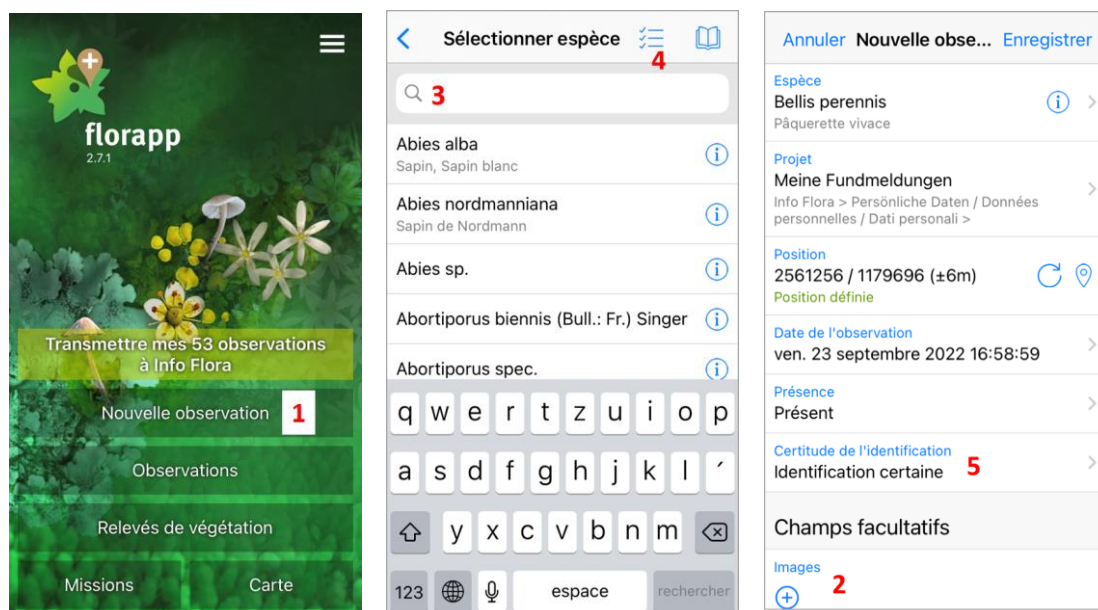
florapp
2.7.1

Transmettre mes 53 observations à Info Flora

Nouvelle observation 1

Observations

Relevés de végétation

Missions

Carte

Sélectionner espèce 4

3

Abies alba
Sapin, Sapin blanc

Abies nordmanniana
Sapin de Nordmann

Abies sp.

Abortiporus biennis (Bull.: Fr.) Singer

Abortiporus spec.

q w e r t z u i o p

a s d f g h j k l ´

y x c v b n m

123

espace

rechercher

Annuler Nouvelle obse... Enregistrer

Espèce
Bellis perennis
Pâquerette vivace

Projet
Meine Fundmeldungen
Info Flora > Persönliche Daten / Données personnelles / Dati personali >

Position
2561256 / 1179696 (±6m)
Position définie

Date de l'observation
ven. 23 septembre 2022 16:58:59

Présence
Présent

Certitude de l'identification
Identification certaine 5

Champs facultatifs

Images
2